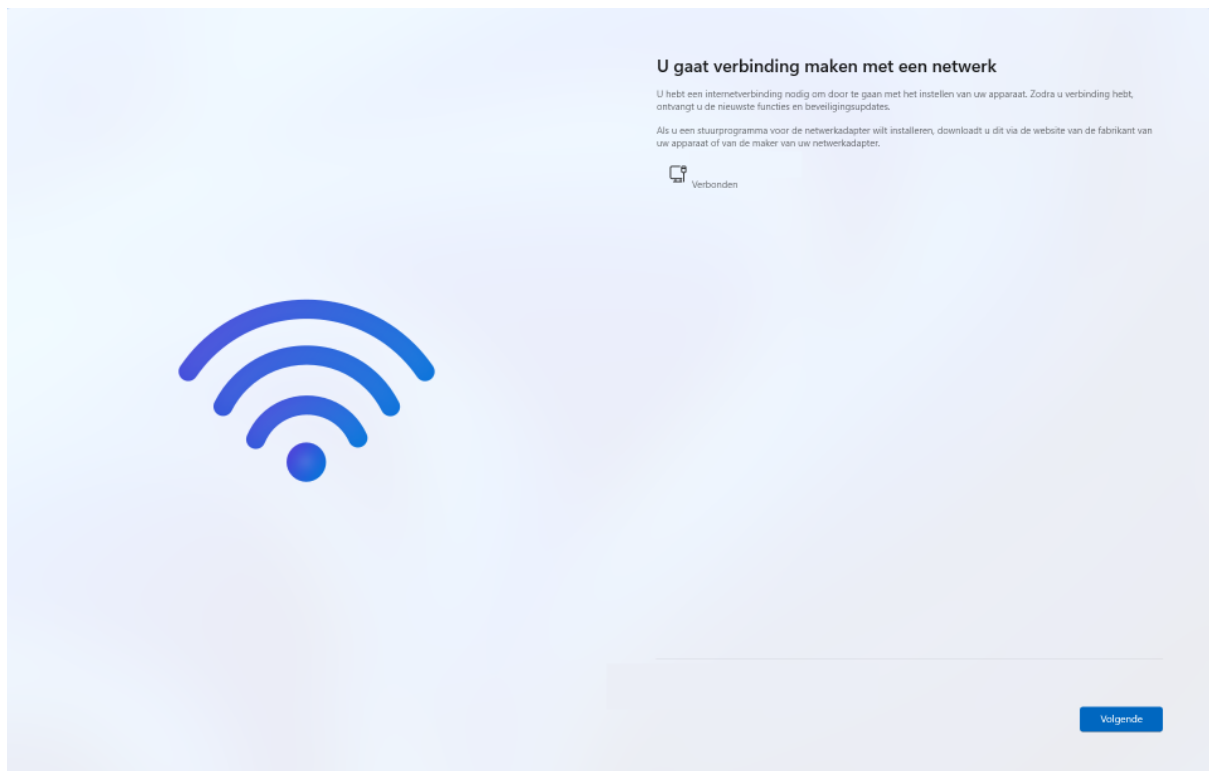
U gaat verbinding maken met een netwerk

U hebt een internetverbinding nodig om door te gaan met het instellen van uw apparaat. Zodra u verbinding hebt, ontvangt u de nieuwste functies en beveiligingsupdates.

Als u een stuurprogramma voor de netwerkadapter wilt installeren, downloadt u dit via de website van de fabrikant van uw apparaat of van de maker van uw netwerkadapter.

Verbonden

Volgende